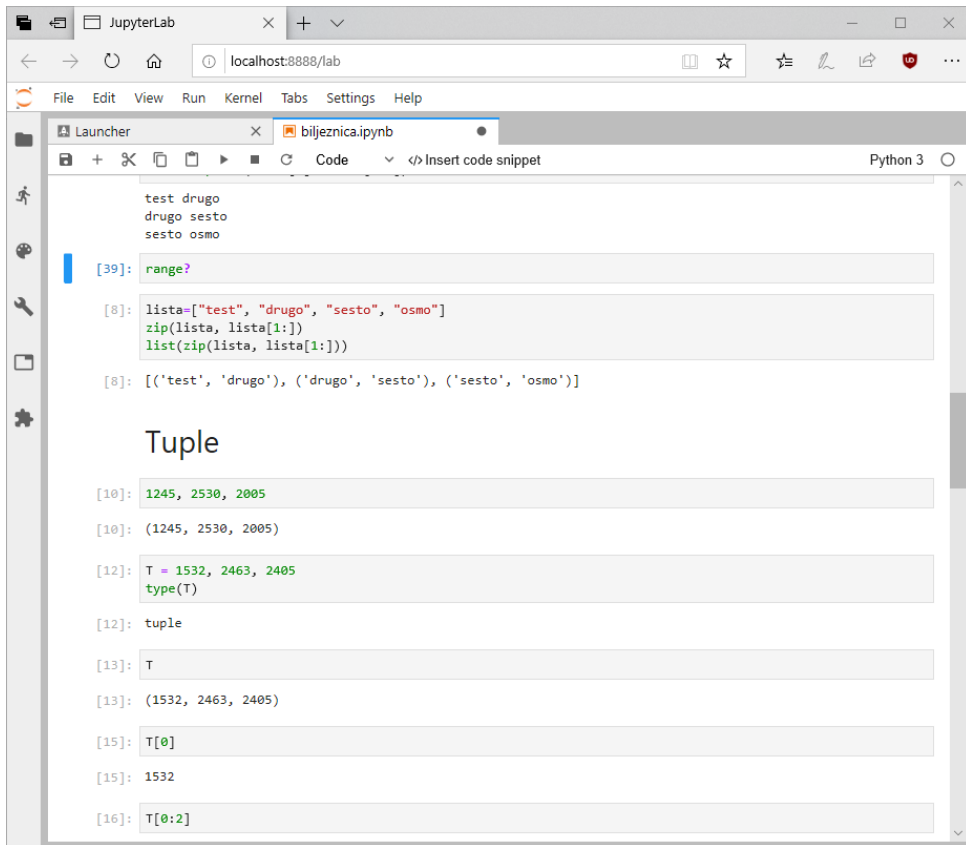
JupyterLab

localhost:8888/lab

File Edit View Run Kernel Tabs Settings Help

Launcher

biljeznica.ipynb

Code

Insert code snippet

Python 3

test drugo
drugo sesto
sesto osmo

[39]: range?

[8]: lista=["test", "drugo", "sesto", "osmo"]
zip(lista, lista[1:])
list(zip(lista, lista[1:]))

[8]: [('test', 'drugo'), ('drugo', 'sesto'), ('sesto', 'osmo')]

Tuple

[10]: 1245, 2530, 2005

[10]: (1245, 2530, 2005)

[12]: T = 1532, 2463, 2405
type(T)

[12]: tuple

[13]: T

[13]: (1532, 2463, 2405)

[15]: T[0]

[15]: 1532

[16]: T[0:2]